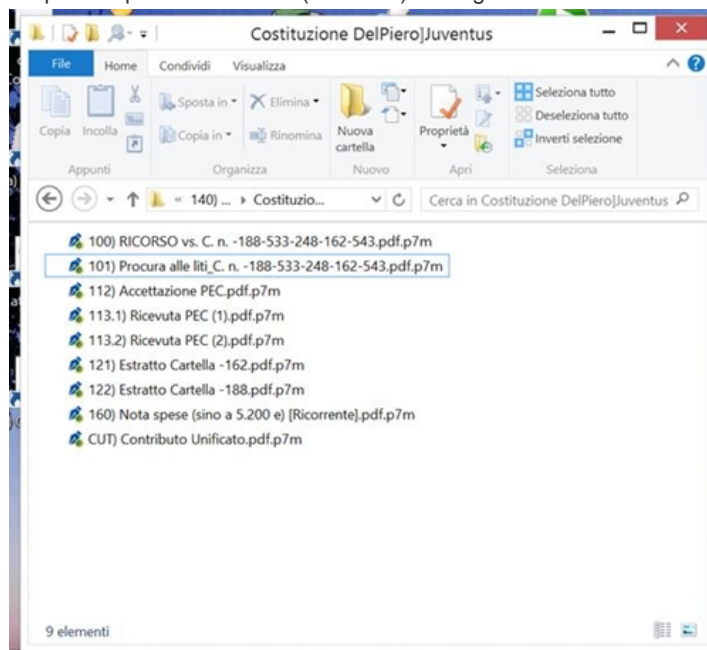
Costituzione DelPiero]Juventus

File
Home
Condividi
Visualizza

Copia
Incolla
Sposta in
Copia in
Elimina
Rinomina
Nuova cartella
Proprietà
Seleziona tutto
Deseleziona tutto
Inverti selezione

Appunti
Organizza
Nuovo
Apri
Seleziona

« 140) ... › Costitutio...
Cerca in Costituzione DelPiero]Juventus

100) RICORSO vs. C. n. -188-533-248-162-543.pdf.p7m
101) Procura alle liti_C. n. -188-533-248-162-543.pdf.p7m
112) Accettazione PEC.pdf.p7m
113.1) Ricevuta PEC (1).pdf.p7m
113.2) Ricevuta PEC (2).pdf.p7m
121) Estratto Cartella -162.pdf.p7m
122) Estratto Cartella -188.pdf.p7m
160) Nota spese (sino a 5.200 e) [Ricorrente].pdf.p7m
CUT) Contributo Unificato.pdf.p7m

9 elementi